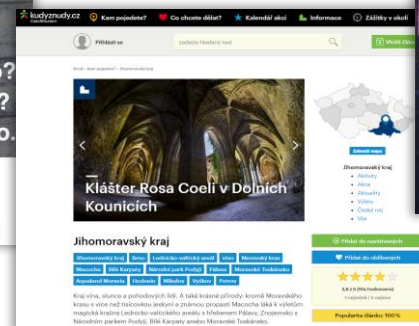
kudyznudy.cz
Kam pojedete?
Co chcete dělat?
Kalendář akcí
Informace
Zážitky s okolí
Přihlásit se
zadejte hledaný text
Vložit článek
Klášter Rosa Coeli v Dolních Kounicích
Jihomoravský kraj
Jihomoravský kraj
Brno
Lednicko-valtický areál
víno
Moravský kras
Macocha
Bílé Karpaty
Národní park Podyjí
Pálava
Moravské Toskánsko
Aqualand Moravia
Hodonín
Mikulov
Vyškov
Petrov
Kraj vína, slunce a pohodových lidí. A také krásné přírody: kromě Moravského krasu s více než tisícovkou jeskyní a známou propastí Macocha láká k výletům magická krajina Lednicko-valtického areálu s hřebenem Pálavy, Znojemsko s Národním parkem Podyjí, Bílé Karpaty anebo Moravské Toskánsko.
Zobrazit mapu
Jihomoravský kraj
Aktivity
Akce
Aktuality
Výlety
České noci
Vše
Přidat do navštívených
Přidat do oblíbených
Popularita článku: 100%